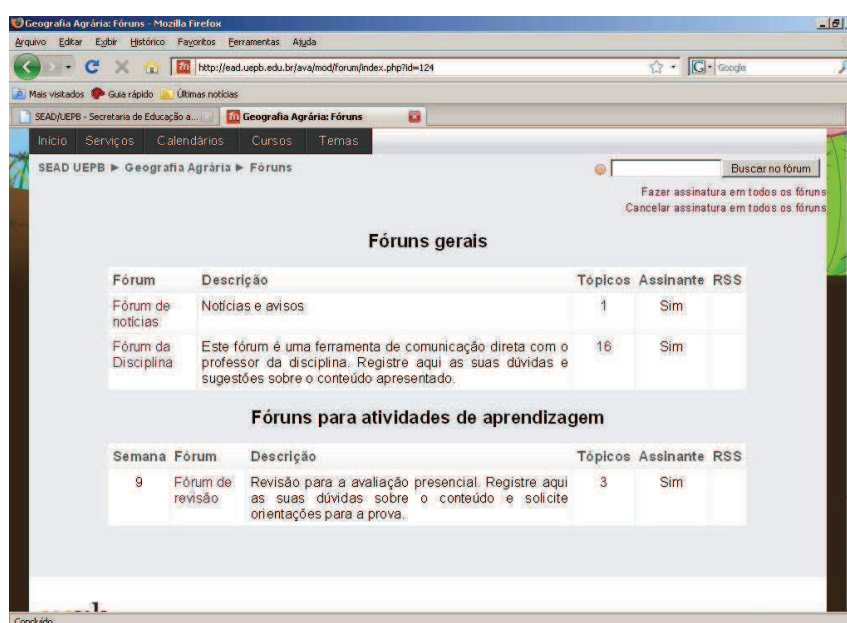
Geografia Agrária: Fóruns - Mozilla Firefox

Arquivo Editar Exibir Histórico Favoritos Ferramentas Ajuda

http://ead.uepb.edu.br/ava/mod/forum/index.php?id=124

Google

Mais visitados Guia rápido Últimas notícias

SEAD/UEPB - Secretaria de Educação a... Geografia Agrária: Fóruns

Início Serviços Calendários Cursos Temas

SEAD UEPB ► Geografia Agrária ► Fóruns

Buscar no fórum

Fazer assinatura em todos os fóruns
Cancelar assinatura em todos os fóruns

Fóruns gerais

| Fórum | Descrição | Tópicos | Assinante | RSS |
|---|---|---|---|---|
| Fórum de notícias | Notícias e avisos | 1 | Sim | |
| Fórum da Disciplina | Este fórum é uma ferramenta de comunicação direta com o professor da disciplina. Registre aqui as suas dúvidas e sugestões sobre o conteúdo apresentado. | 16 | Sim | |

Fóruns para atividades de aprendizagem

| Semana | Fórum | Descrição | Tópicos | Assinante | RSS |
|---|---|---|---|---|---|
| 9 | Fórum de revisão | Revisão para a avaliação presencial. Registre aqui as suas dúvidas sobre o conteúdo e solicite orientações para a prova. | 3 | Sim | |

Concluído